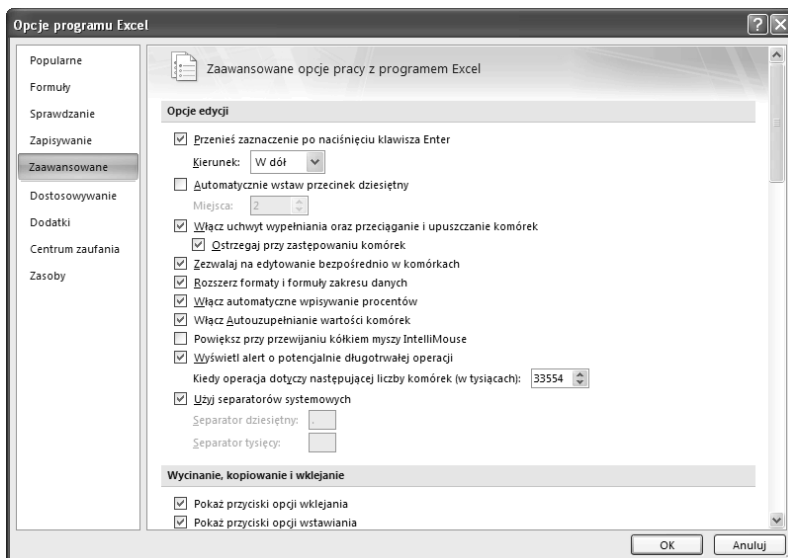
Opcje programu Excel

Popularne
Formuły
Sprawdzanie
Zapisywanie
Zaawansowane
Dostosowywanie
Dodatki
Centrum zaufania
Zasoby

Zaawansowane opcje pracy z programem Excel

Opcje edycji

Przenieś zaznaczenie po naciśnięciu klawisza Enter
Kierunek: W dół
Automatycznie wstaw przecinek dziesiętny
Miejsca: 2
Włącz uchwyt wypełniania oraz przeciąganie i upuszczanie komórek
Ostrzegaj przy zastępowaniu komórek
Zezwalaj na edytowanie bezpośrednio w komórkach
Rozszerz formaty i formuły zakresu danych
Włącz automatyczne wpisywanie procentów
Włącz Autouzupełnianie wartości komórek
Powiększ przy przewijaniu kółkiem myszy IntelliMouse
Wyświetl alert o potencjalnie długotrwałej operacji
Kiedy operacja dotyczy następującej liczby komórek (w tysiącach): 33554
Użyj separatorów systemowych
Separator dziesiętny: ,
Separator tysięcy:

Wycinanie, kopiowanie i wklejanie

Pokaż przyciski opcji wklejania
Pokaż przyciski opcji wstawiania

OK
Anuluj